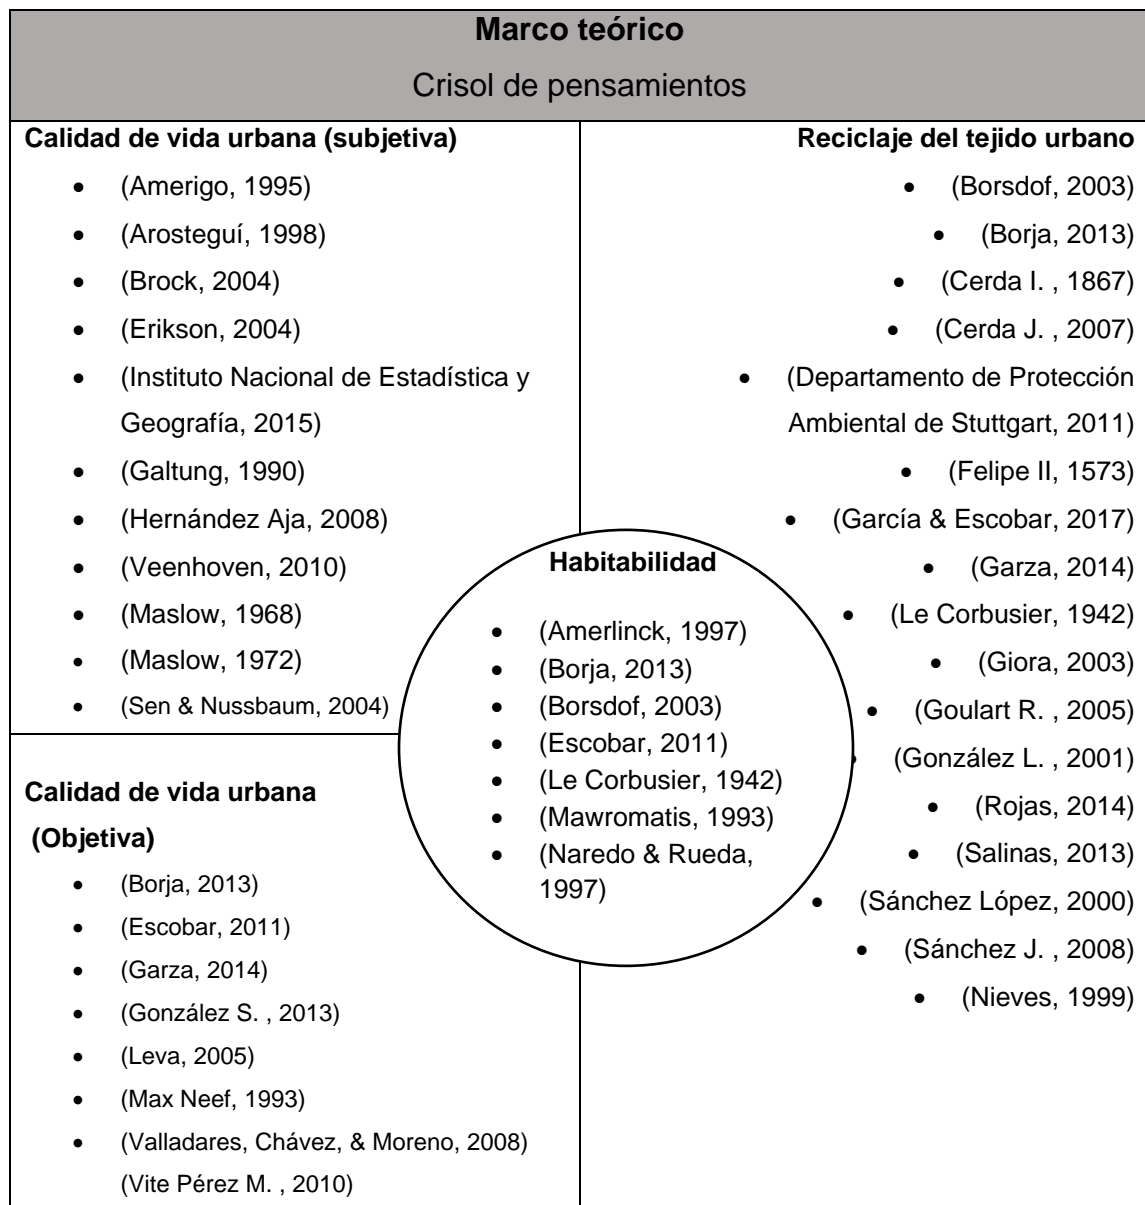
**Marco teórico**

Crisol de pensamientos

**Calidad de vida urbana (subjetiva)**

- (Amerigo, 1995)
- (Arosteguí, 1998)
- (Brock, 2004)
- (Erikson, 2004)
- (Instituto Nacional de Estadística y Geografía, 2015)
- (Galtung, 1990)
- (Hernández Aja, 2008)
- (Veenhoven, 2010)
- (Maslow, 1968)
- (Maslow, 1972)
- (Sen & Nussbaum, 2004)

**Calidad de vida urbana (Objetiva)**

- (Borja, 2013)
- (Escobar, 2011)
- (Garza, 2014)
- (González S. , 2013)
- (Leva, 2005)
- (Max Neef, 1993)
- (Valladares, Chávez, & Moreno, 2008)

(Vite Pérez M. , 2010)

**Habitabilidad**

- (Amerlinck, 1997)
- (Borja, 2013)
- (Borsdof, 2003)
- (Escobar, 2011)
- (Le Corbusier, 1942)
- (Mawromatis, 1993)
- (Naredo & Rueda, 1997)

**Reciclaje del tejido urbano**

- (Borsdof, 2003)
- (Borja, 2013)
- (Cerda I. , 1867)
- (Cerda J. , 2007)
- (Departamento de Protección Ambiental de Stuttgart, 2011)
- (Felipe II, 1573)
- (García & Escobar, 2017)
- (Garza, 2014)
- (Le Corbusier, 1942)
- (Giora, 2003)
- (Goulart R. , 2005)
- (González L. , 2001)
- (Rojas, 2014)
- (Salinas, 2013)
- (Sánchez López, 2000)
- (Sánchez J. , 2008)
- (Nieves, 1999)